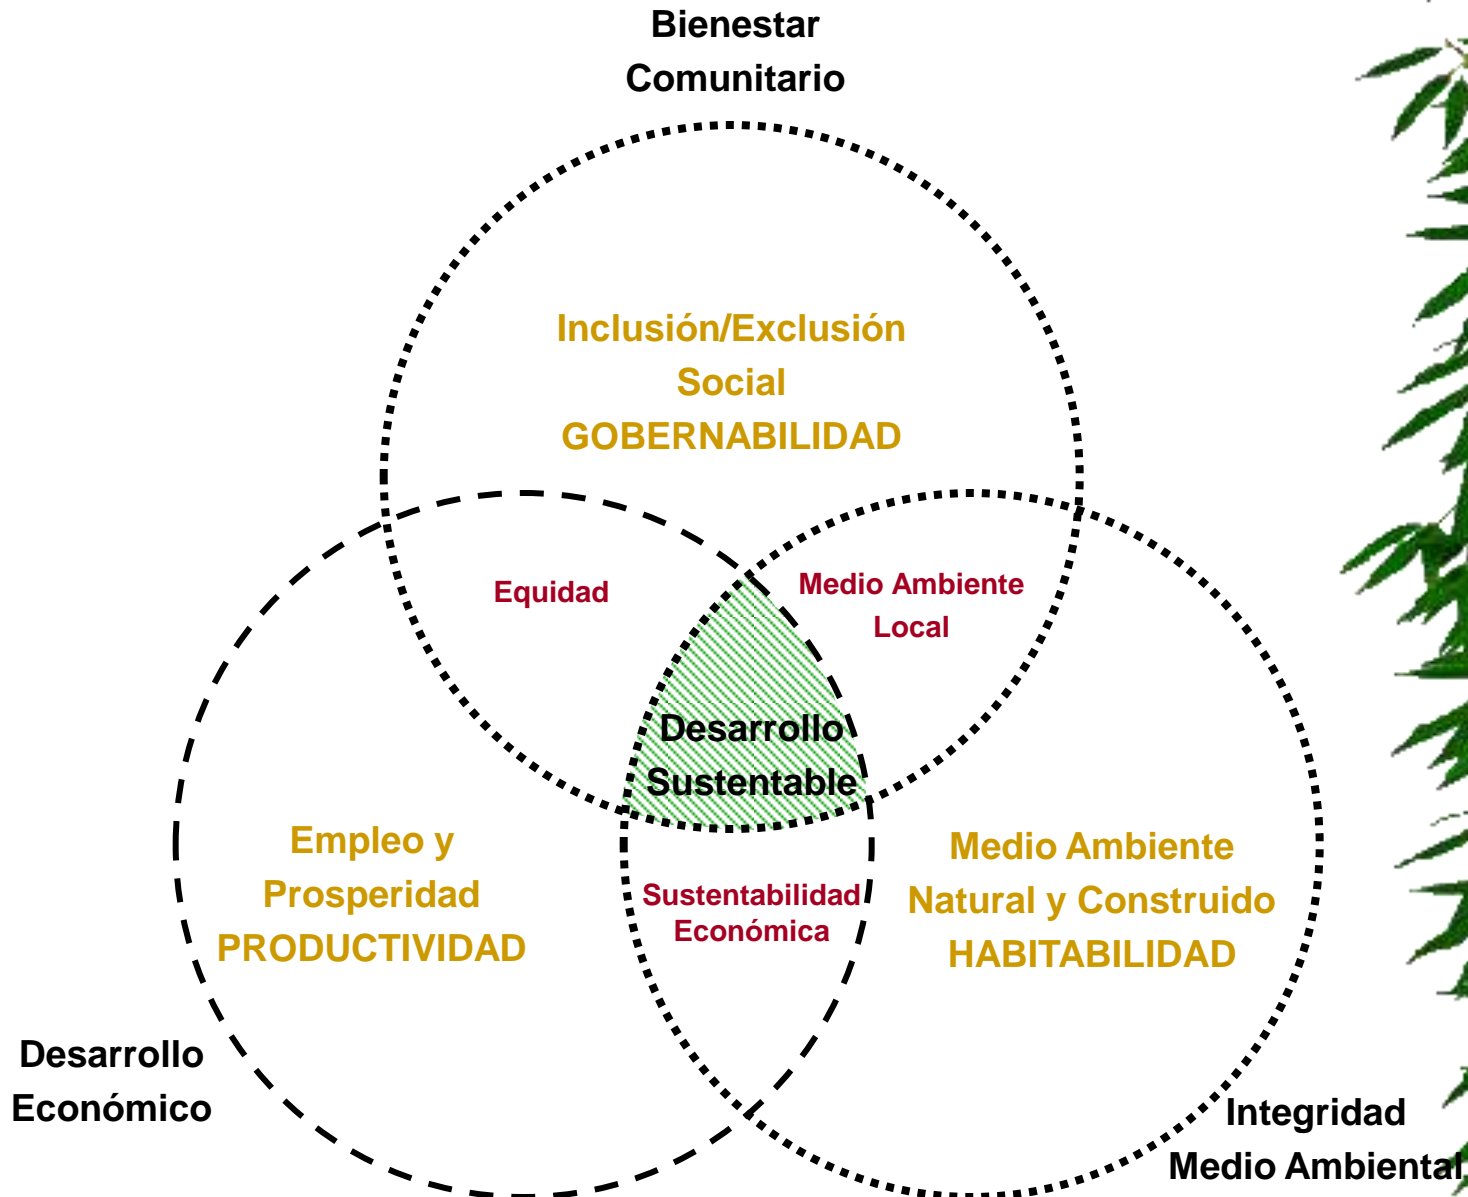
Bienestar Comunitario

Inclusión/Exclusión Social
GOBERNABILIDAD

Equidad

Medio Ambiente Local

Desarrollo Sustentable

Empleo y Prosperidad
PRODUCTIVIDAD

Sustentabilidad Económica

Medio Ambiente Natural y Construido
HABITABILIDAD

Desarrollo Económico

Integridad Medio Ambiental